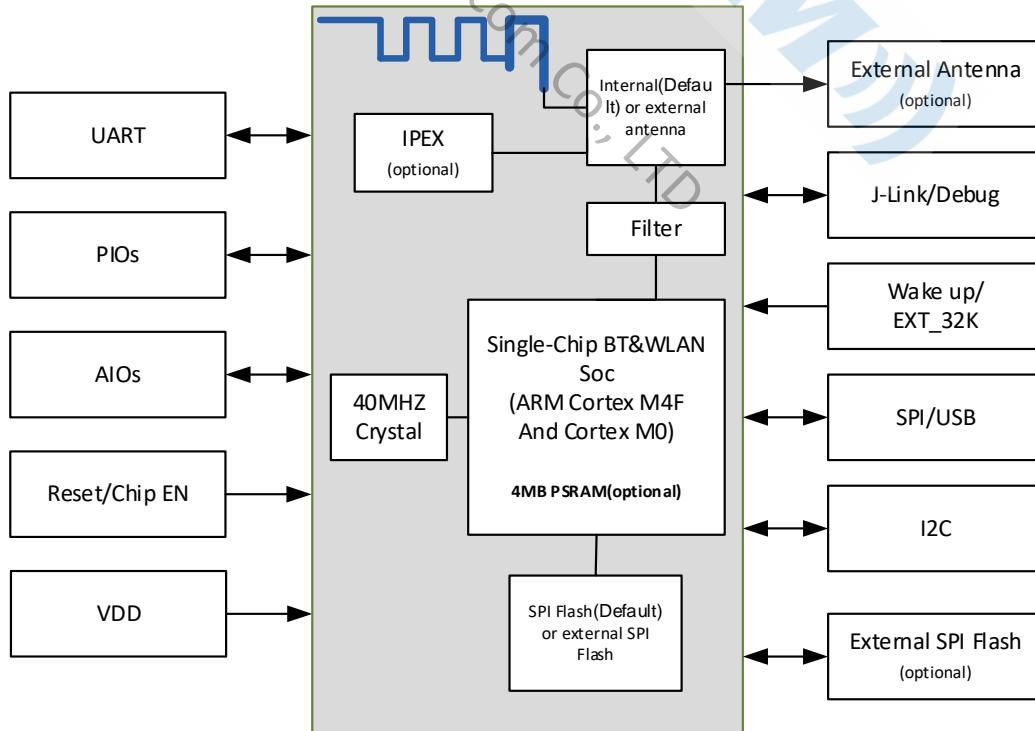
UART

PIOs

AIOs

Reset/Chip EN

VDD

IPEX
(optional)

Internal(Default) or external antenna

Filter

Single-Chip BT&WLAN Soc
(ARM Cortex M4F And Cortex M0)

4MB PSRAM(optional)

40MHZ Crystal

SPI Flash(Default) or external SPI Flash

External Antenna
(optional)

J-Link/Debug

Wake up/
EXT_32K

SPI/USB

I2C

External SPI Flash
(optional)

.com Co., LTD